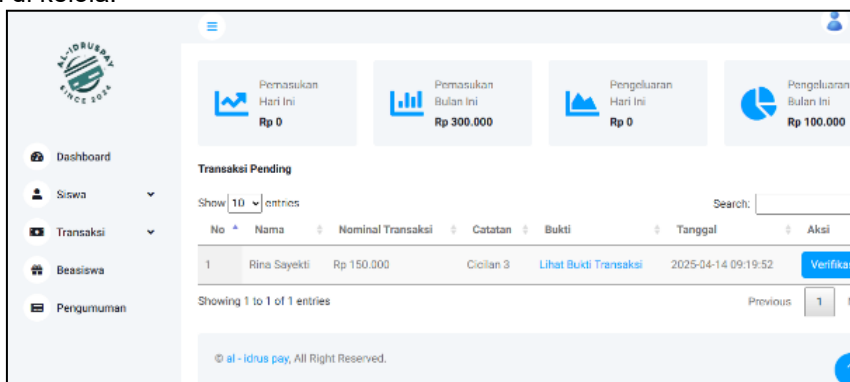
AL-IDRUSPAY
SINCE 2024

Dashboard
Siswa
Transaksi
Beasiswa
Pengumuman

Pemasukan Hari Ini
Rp 0

Pemasukan Bulan Ini
Rp 300.000

Pengeluaran Hari Ini
Rp 0

Pengeluaran Bulan Ini
Rp 100.000

Transaksi Pending

Show 10 entries

Search:

| No | Nama | Nominal Transaksi | Catatan | Bukti | Tanggal | Aksi |
|---|---|---|---|---|---|---|
| 1 | Rina Sayekti | Rp 150.000 | Cicilan 3 | Lihat Bukti Transaksi | 2025-04-14 09:19:52 | Verifika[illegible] |

Showing 1 to 1 of 1 entries

Previous 1

© al - idrus pay, All Right Reserved.